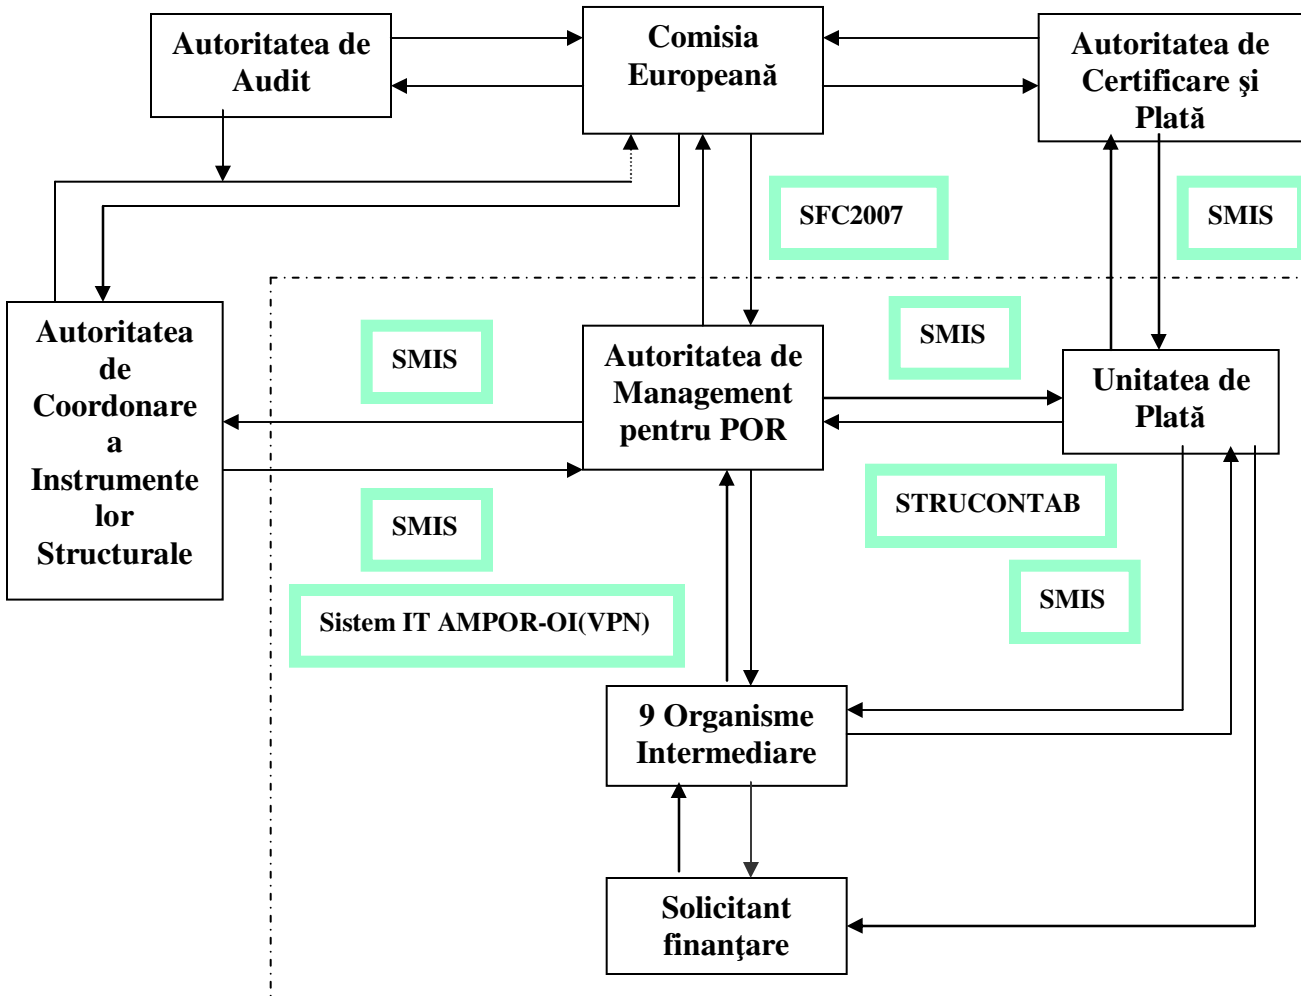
Autoritatea de Audit

Comisia Europeană

Autoritatea de Certificare şi Plată

SFC2007

SMIS

Autoritatea de Coordonare a Instrumentelor Structurale

SMIS

Autoritatea de Management pentru POR

SMIS

Unitatea de Plată

SMIS

STRUCONTAB

SMIS

Sistem IT AMPOR-OI(VPN)

9 Organisme Intermediare

Solicitant finanţare